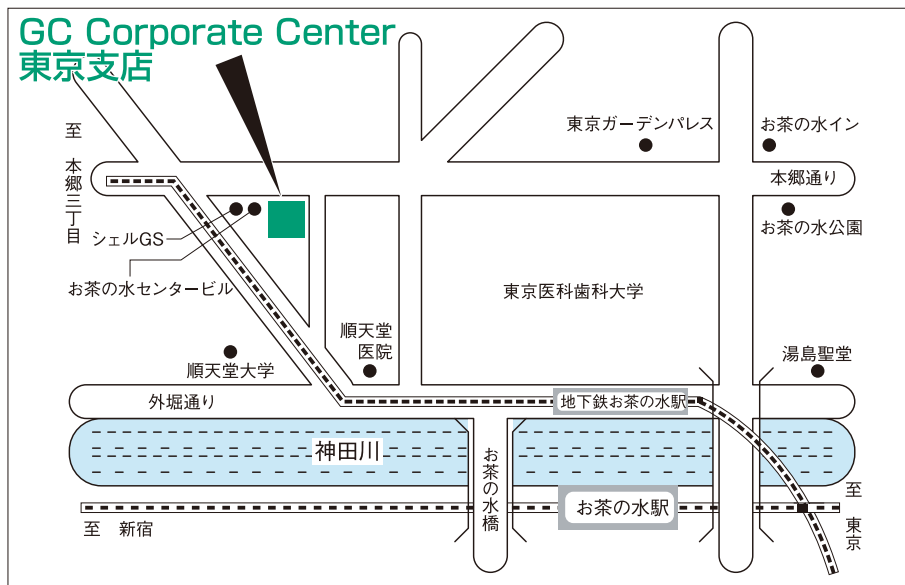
GC Corporate Center
東京支店

至
本郷三丁目

シェルGS

お茶の水センタービル

東京ガーデンパレス

お茶の水イン

本郷通り

お茶の水公園

東京医科歯科大学

順天堂医院

順天堂大学

湯島聖堂

外堀通り

地下鉄お茶の水駅

神田川

お茶の水橋

お茶の水駅

至 新宿

至
東京